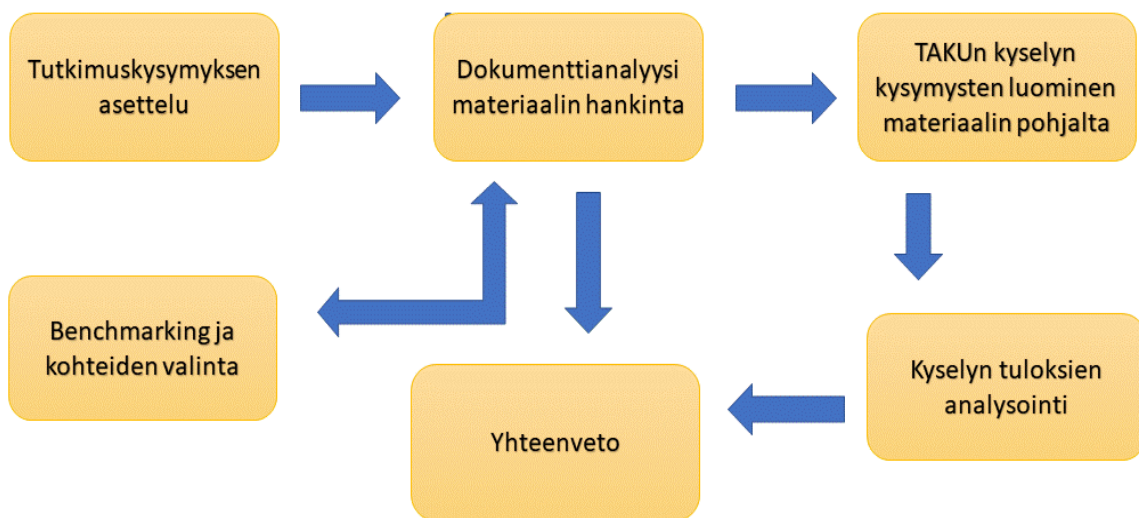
Tutkimuskysymyksen asettelu

Dokumenttianalyysi materiaalin hankinta

TAKUn kyselyn kysymysten luominen materiaalin pohjalta

Benchmarking ja kohteiden valinta

Kyselyn tuloksien analysointi

Yhteenveto